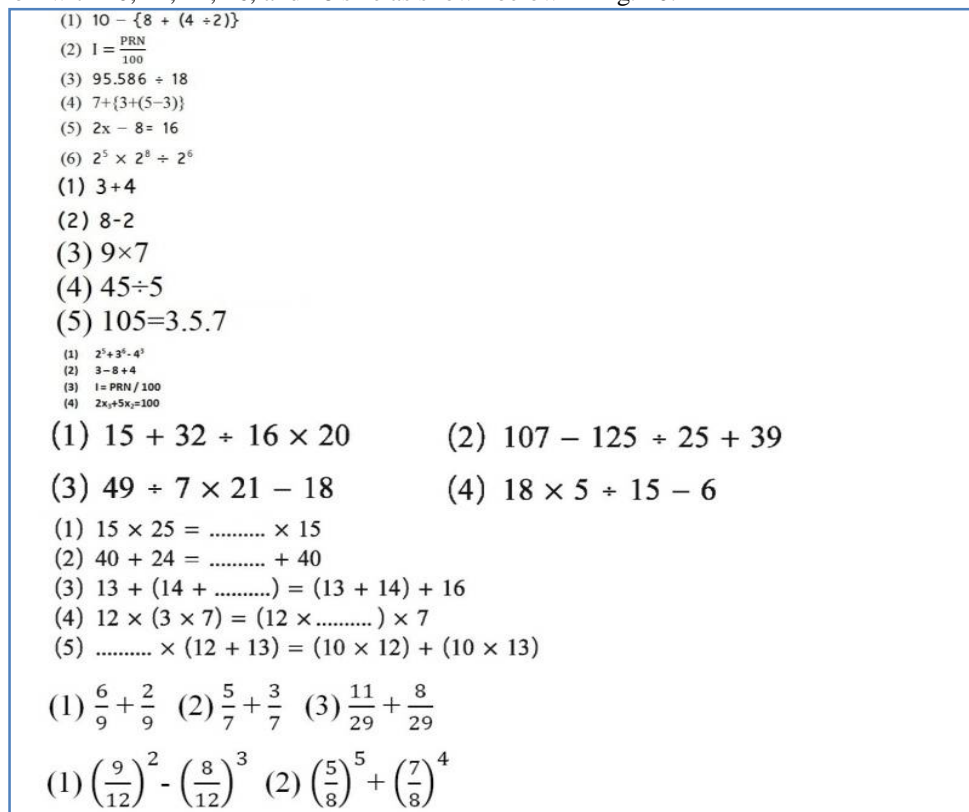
(1) $10 - \{8 + (4 \div 2)\}$
(2) $I = \frac{PRN}{100}$
(3) $95.586 \div 18$
(4) $7+\{3+(5-3)\}$
(5) $2x - 8= 16$
(6) $2^5 \times 2^8 \div 2^6$
(1) $3+4$
(2) $8-2$
(3) $9\times7$
(4) $45\div5$
(5) $105=3.5.7$
(1) $2^5+3^6-4^3$
(2) $3-8+4$
(3) $I= PRN / 100$
(4) $2x_1+5x_2=100$
(1) $15 + 32 \div 16 \times 20$ (2) $107 - 125 \div 25 + 39$
(3) $49 \div 7 \times 21 - 18$ (4) $18 \times 5 \div 15 - 6$
(1) $15 \times 25 =$ .......... $\times 15$
(2) $40 + 24 =$ .......... $+ 40$
(3) $13 + (14 +$ ..........$) = (13 + 14) + 16$
(4) $12 \times (3 \times 7) = (12 \times$ ..........$) \times 7$
(5) .......... $\times (12 + 13) = (10 \times 12) + (10 \times 13)$
(1) $\frac{6}{9}+\frac{2}{9}$ (2) $\frac{5}{7}+\frac{3}{7}$ (3) $\frac{11}{29}+\frac{8}{29}$
(1) $\left(\frac{9}{12}\right)^2 - \left(\frac{8}{12}\right)^3$ (2) $\left(\frac{5}{8}\right)^5+\left(\frac{7}{8}\right)^4$